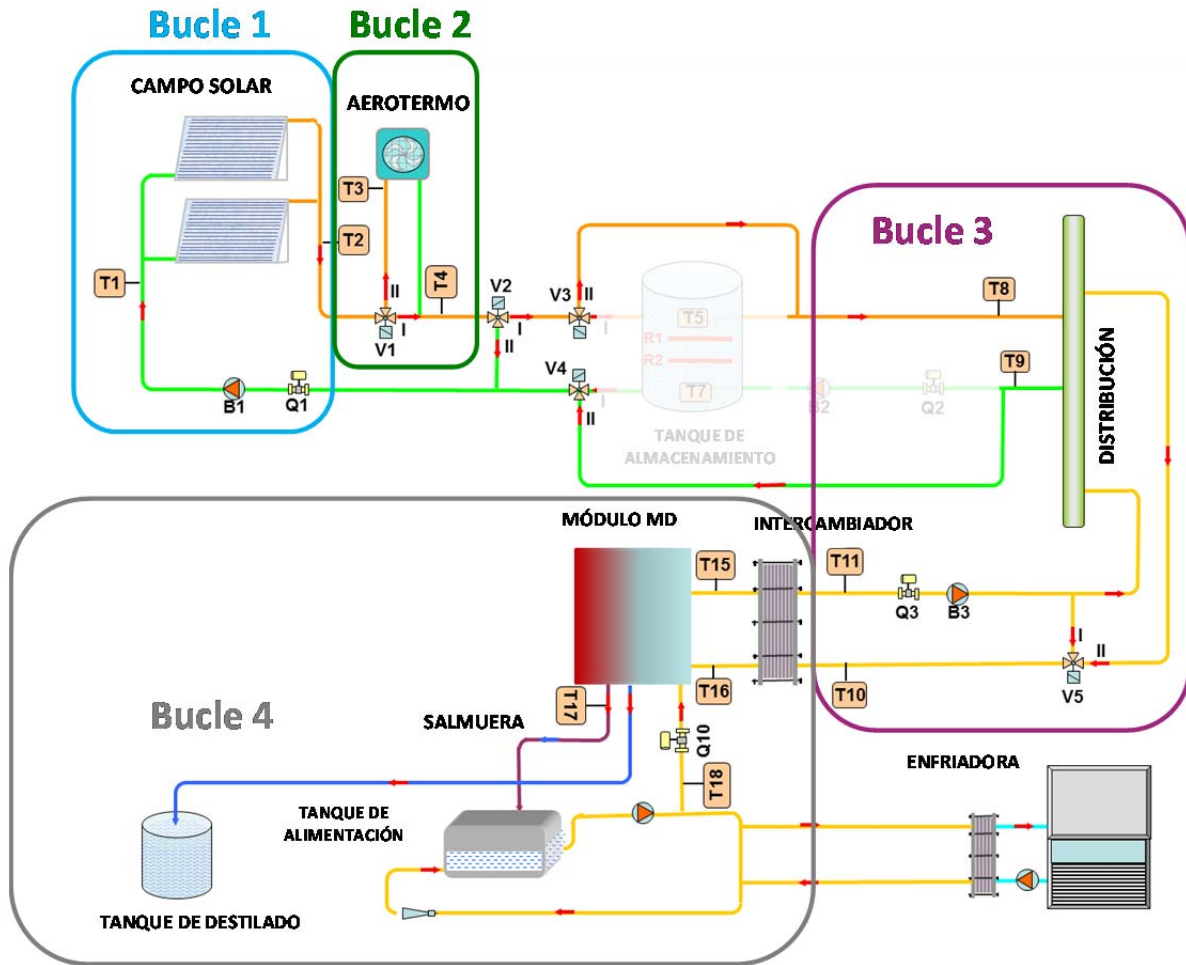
Bucle 1
Bucle 2
CAMPO SOLAR
AEROTERMO
T3
T2
T1
T4
II
I
V1
B1
Q1
V2
I
II
V3
II
I
T5
R1
R2
V4
I
II
T7
B2
Q2
TANQUE DE ALMACENAMIENTO
Bucle 3
T8
T9
DISTRIBUCIÓN
MÓDULO MD
INTERCAMBIADOR
T15
T11
Q3
B3
I
II
V5
T16
T10
T17
Bucle 4
SALMUERA
Q10
T18
ENFRIADORA
TANQUE DE ALIMENTACIÓN
TANQUE DE DESTILADO